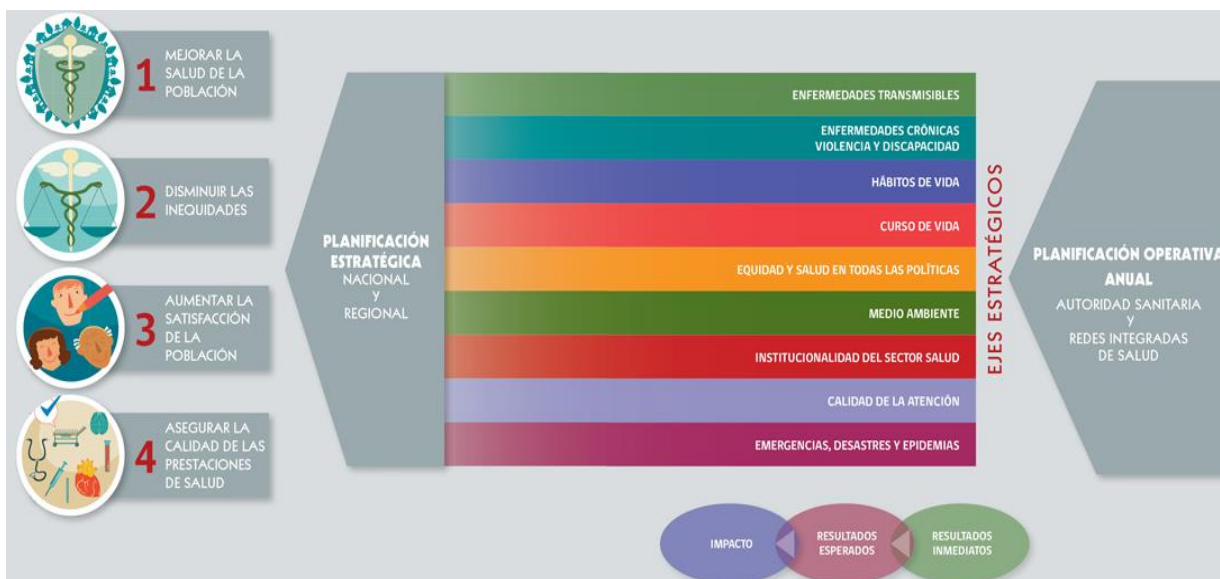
1 MEJORAR LA SALUD DE LA POBLACIÓN

2 DISMINUIR LAS INEQUIDADES

3 AUMENTAR LA SATISFACCIÓN DE LA POBLACIÓN

4 ASEGURAR LA CALIDAD DE LAS PRESTACIONES DE SALUD

PLANIFICACIÓN ESTRATÉGICA
NACIONAL
Y
REGIONAL

ENFERMEDADES TRANSMISIBLES

ENFERMEDADES CRÓNICAS VIOLENCIA Y DISCAPACIDAD

HÁBITOS DE VIDA

CURSO DE VIDA

EQUIDAD Y SALUD EN TODAS LAS POLÍTICAS

MEDIO AMBIENTE

INSTITUCIONALIDAD DEL SECTOR SALUD

CALIDAD DE LA ATENCIÓN

EMERGENCIAS, DESASTRES Y EPIDEMIAS

EJES ESTRATÉGICOS

PLANIFICACIÓN OPERATIVA ANUAL
AUTORIDAD SANITARIA
Y
REDES INTEGRADAS DE SALUD

IMPACTO

RESULTADOS ESPERADOS

RESULTADOS INMEDIATOS